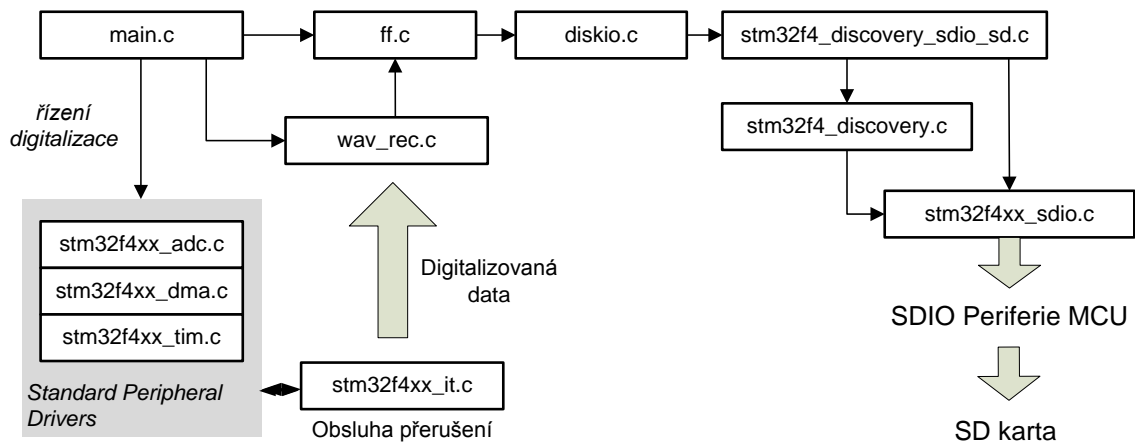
main.c

ff.c

diskio.c

stm32f4_discovery_sdio_sd.c

řízení digitalizace

wav_rec.c

stm32f4_discovery.c

stm32f4xx_sdio.c

stm32f4xx_adc.c

stm32f4xx_dma.c

stm32f4xx_tim.c

Digitalizovaná data

SDIO Periferie MCU

Standard Peripheral Drivers

stm32f4xx_it.c

Obsluha přerušení

SD karta